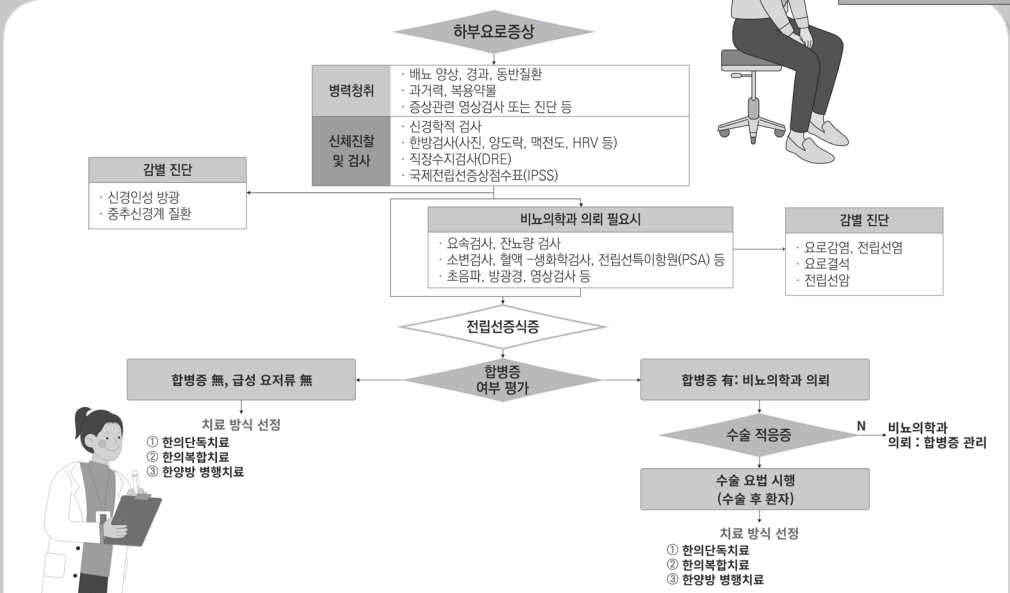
하부요로증상

병력청취
· 배뇨 양상, 경과, 동반질환
· 과거력, 복용약물
· 증상관련 영상검사 또는 진단 등

신체진찰 및 검사
· 신경학적 검사
· 한방검사(사진, 양도락, 맥전도, HRV 등)
· 직장수지검사(DRE)
· 국제전립선증상점수표(IPSS)

감별 진단
· 신경인성 방광
· 중추신경계 질환

비뇨의학과 의뢰 필요시
· 요속검사, 잔뇨량 검사
· 소변검사, 혈액 -생화학검사, 전립선특이항원(PSA) 등
· 초음파, 방광경, 영상검사 등

감별 진단
· 요로감염, 전립선염
· 요로결석
· 전립선암

전립선증식증

합병증 여부 평가

합병증 無, 급성 요저류 無

치료 방식 선정
① 한의단독치료
② 한의복합치료
③ 한양방 병행치료

합병증 有: 비뇨의학과 의뢰

수술 적응증

N

비뇨의학과 의뢰 : 합병증 관리

수술 요법 시행 (수술 후 환자)

치료 방식 선정
① 한의단독치료
② 한의복합치료
③ 한양방 병행치료